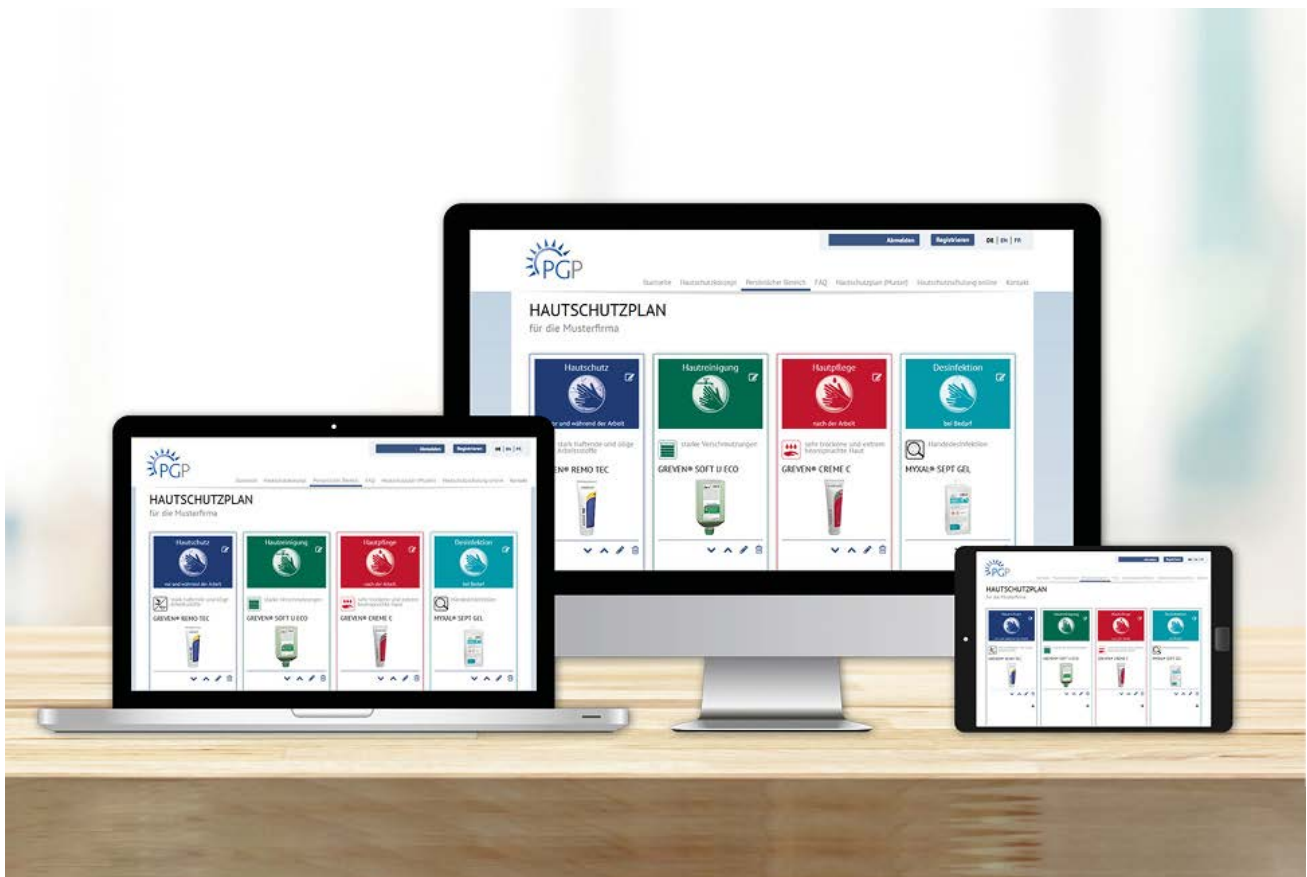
PGP

Abmelden Registrieren DE | EN | FR

Startseite Hautschutzkonzept Persönlicher Bereich FAQ Hautschutzplan (Muster) Hautschutzschulung online Kontakt

HAUTSCHUTZPLAN
für die Musterfirma

Hautschutz
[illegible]r und während der Arbeit
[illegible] stark haftende und ölige Arbeitsstoffe
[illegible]EN® REMO TEC

Hautreinigung
starke Verschmutzungen
GREVEN® SOFT U ECO

Hautpflege
nach der Arbeit
sehr trockene und extrem beanspruchte Haut
GREVEN® CREME C

Desinfektion
bei Bedarf
Händedesinfektion
MYXAL® SEPT GEL

PGP

Abmelden Registrieren DE | EN | FR

HAUTSCHUTZPLAN
für die Musterfirma

Hautschutz
vor und während der Arbeit
stark haftende und ölige Arbeitsstoffe
GREVEN® REMO TEC

Hautreinigung
starke Verschmutzungen
GREVEN® SOFT U ECO

Hautpflege
nach der Arbeit
sehr trockene und extrem beanspruchte Haut
GREVEN® CREME C

Desinfektion
bei Bedarf
Händedesinfektion
MYXAL® SEPT GEL

PGP

HAUTSCHUTZPLAN
für die Musterfirma

Hautschutz
Hautreinigung
Hautpflege
Desinfektion
GREVEN® REMO TEC
GREVEN® SOFT U ECO
GREVEN® CREME C
MYXAL® SEPT GEL